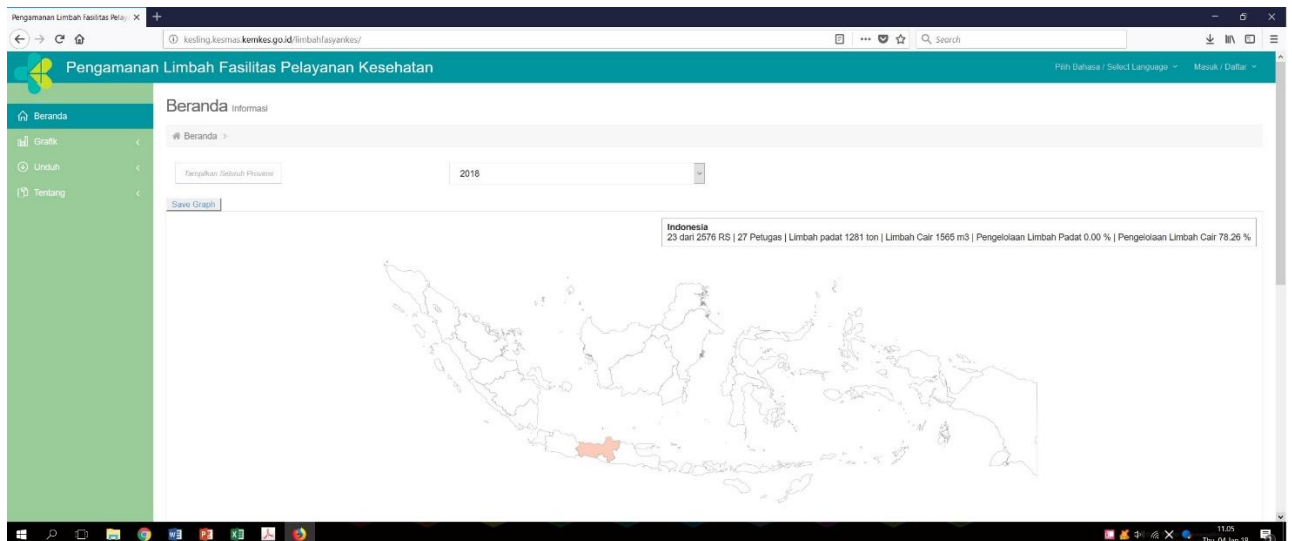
Pengamanan Limbah Fasilitas Pelay

kesling.kesmas.kemkes.go.id/limbahfasyankes/

Search

Pengamanan Limbah Fasilitas Pelayanan Kesehatan

Pilih Bahasa / Select Language

Masuk / Daftar

Beranda

Grafik

Unduh

Tentang

Beranda Informasi

Beranda >

Tampilkan Seluruh Provinsi

2018

Save Graph

Indonesia
23 dari 2576 RS | 27 Petugas | Limbah padat 1281 ton | Limbah Cair 1565 m3 | Pengelolaan Limbah Padat 0.00 % | Pengelolaan Limbah Cair 78.26 %

11.05
Thu 04 Jan 18